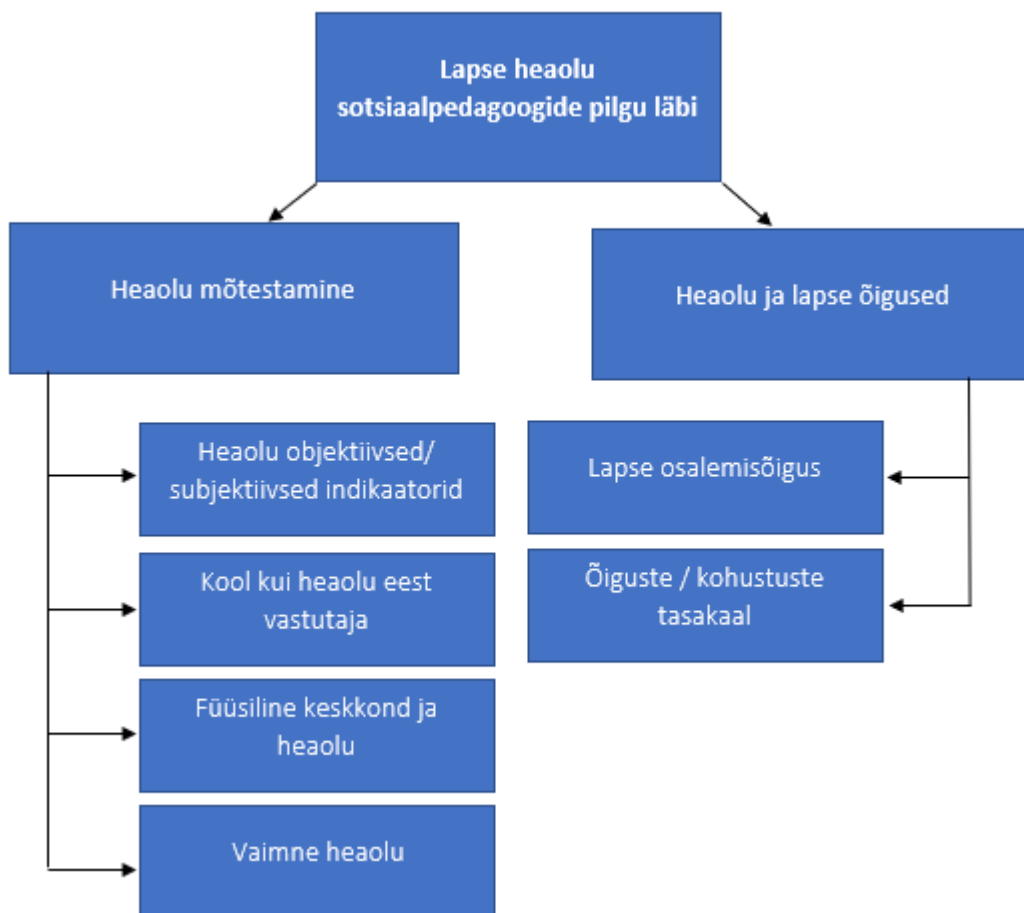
Lapse heaolu sotsiaalpedagoogide pilgu läbi

Heaolu mõtestamine

Heaolu ja lapse õigused

Heaolu objektiivsed/ subjektiivsed indikaatorid

Kool kui heaolu eest vastutaja

Füüsiline keskkond ja heaolu

Vaimne heaolu

Lapse osalemisõigus

Õiguste / kohustuste tasakaal